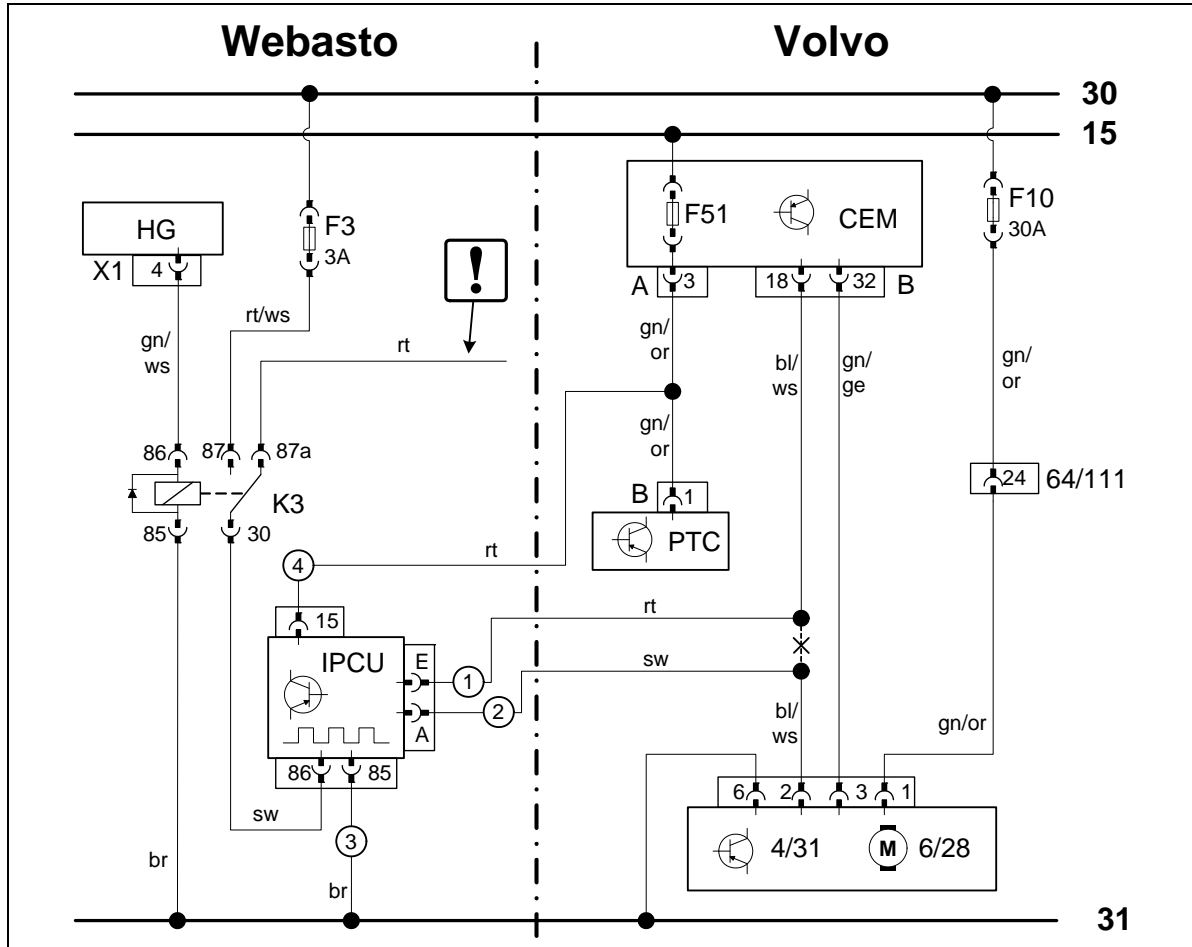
Webasto

Volvo

30

15

HG

X1 4

F3 3A

rt/ws

gn/ ws

rt

!

F51

CEM

A 3

18 32 B

F10 30A

gn/ or

bl/ ws

gn/ ge

gn/ or

gn/ or

86 87 87a

K3

85 30

B 1

PTC

24 64/111

4

rt

15

IPCU

E

A

1

2

rt

sw

bl/ ws

gn/or

86 85

sw

3

br

br

6 2 3 1

4/31

M 6/28

31